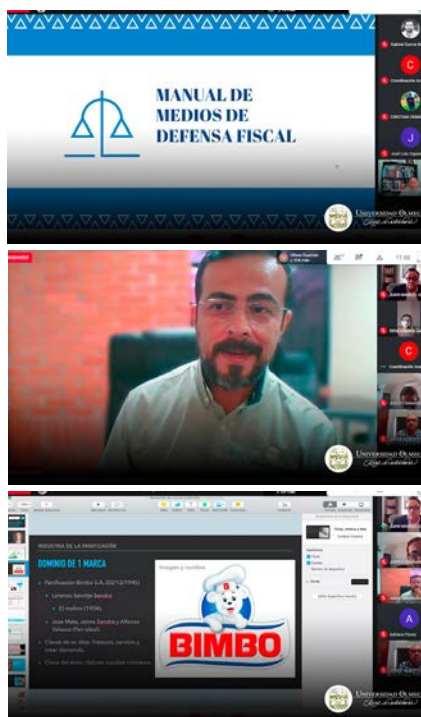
MANUAL DE MEDIOS DE DEFENSA FISCAL

Universidad Olmeca

Universidad Olmeca

INDUSTRIA DE LA PANIFICACIÓN

DOMINIO DE 1 MARCA

Panificación Bimbo S.A. (02/12/1945)

Lorenzo Servitje Sendra

El molino (1934)

Jose Mata, Jaime Sendra y Alfonso Velasco (Pan ideal)

Claves de su idea: Frescura, servicio y crear demanda

Clave del éxito: Valores sociales cristianos

Imagen y nombre

BIMBO

Universidad Olmeca